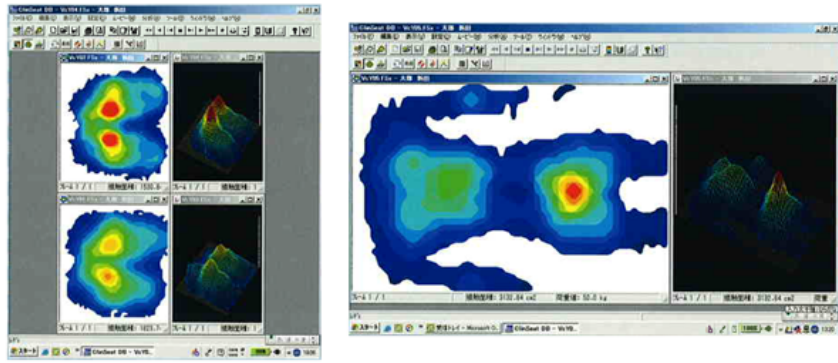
ClinSeat DB - Vc106.FSx - 大腿 無圧

ファイル(F) 編集(E) 表示(V) ムービー(M) 解析(A) ツール(T) ウィンドウ(W) ヘルプ(H)

フレーム 1 / 1 接触面積 : 1535.8

フレーム 1 / 1 接触面積 : 1

フレーム 1 / 1 接触面積 : 1623.7

フレーム 1 / 1 接触面積 : 1

スタート

ClinSeat DB - Vc106...

ClinSeat DB - Vc106.FSx - 大腿 無圧

ファイル(F) 編集(E) 表示(V) ムービー(M) 解析(A) ツール(T) ウィンドウ(W) ヘルプ(H)

Vc106.FSx - 大腿 無圧

フレーム 1 / 1 接触面積 : 2132.84 cm2 荷重値 : 52.5 kg

フレーム 1 / 1 接触面積 : 2132.84 cm2

スタート

受信トレイ - Microsoft O...

ClinSeat DB - Vc106...

1330